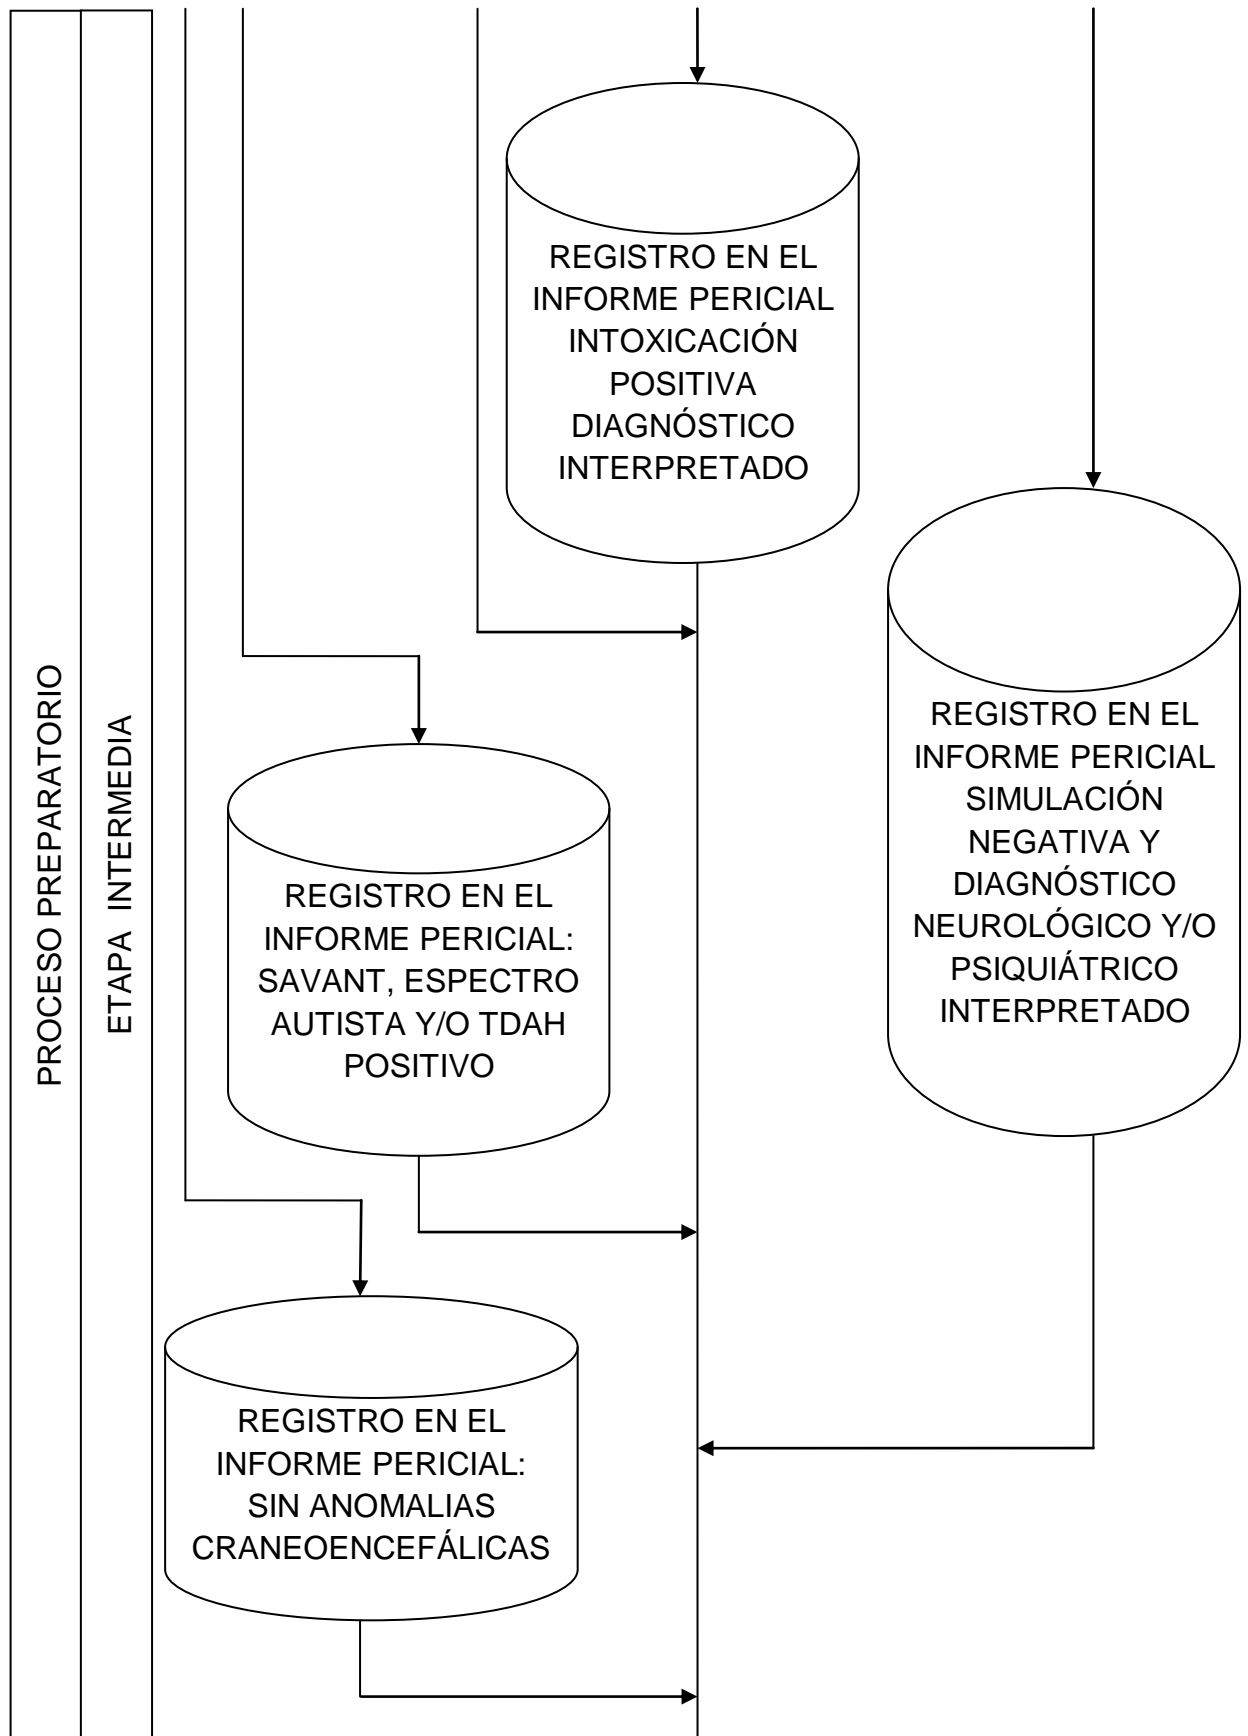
PROCESO PREPARATORIO

ETAPA INTERMEDIA

REGISTRO EN EL INFORME PERICIAL INTOXICACIÓN POSITIVA DIAGNÓSTICO INTERPRETADO

REGISTRO EN EL INFORME PERICIAL SIMULACIÓN NEGATIVA Y DIAGNÓSTICO NEUROLÓGICO Y/O PSIQUIÁTRICO INTERPRETADO

REGISTRO EN EL INFORME PERICIAL: SAVANT, ESPECTRO AUTISTA Y/O TDAH POSITIVO

REGISTRO EN EL INFORME PERICIAL: SIN ANOMALIAS CRANEOENCEFÁLICAS